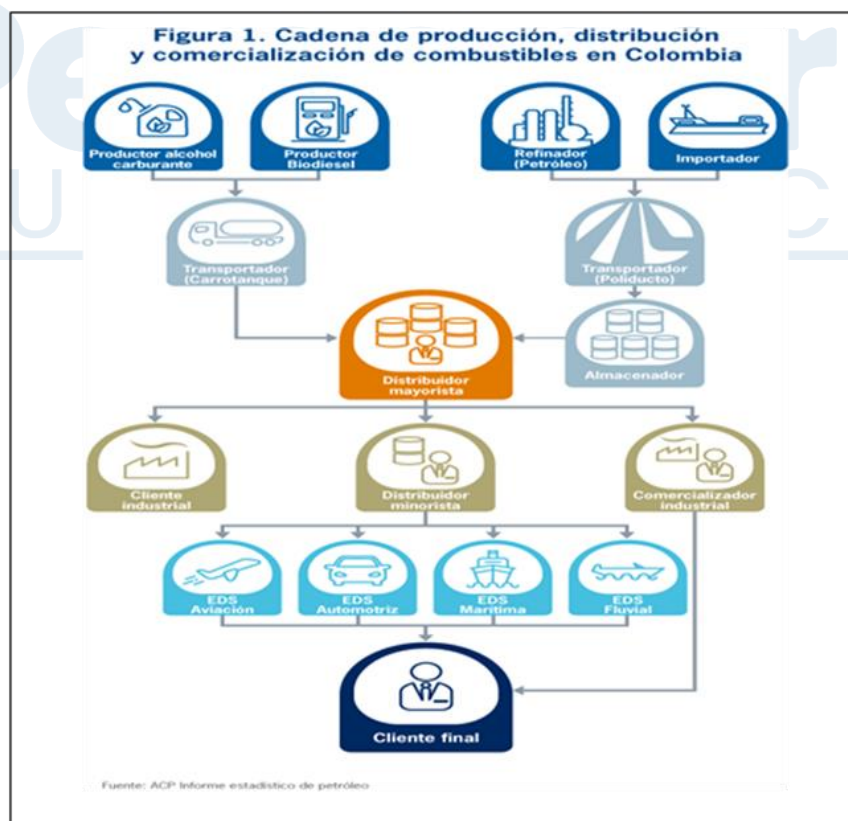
Figura 1. Cadena de producción, distribución y comercialización de combustibles en Colombia

Productor alcohol carburante

Productor Biodiesel

Refinador (Petróleo)

Importador

Transportador (Carrotanque)

Transportador (Poliducto)

Distribuidor mayorista

Almacenador

Cliente industrial

Distribuidor minorista

Comercializador industrial

EDS Aviación

EDS Automotriz

EDS Marítima

EDS Fluvial

Cliente final

Fuente: ACP Informe estadístico de petróleo